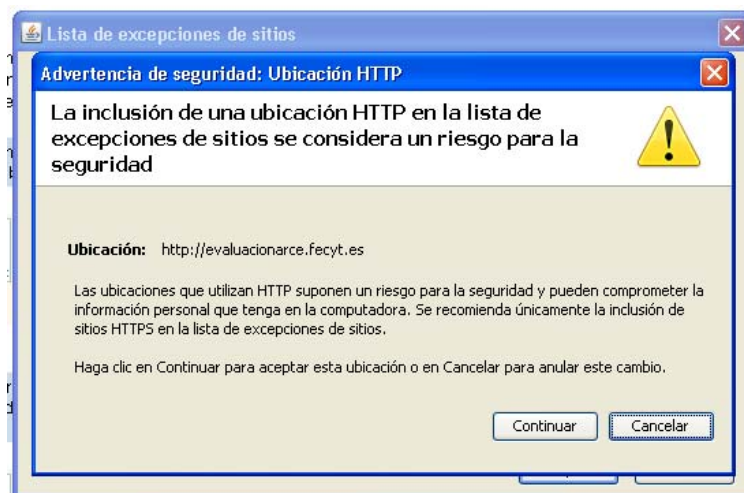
Lista de excepciones de sitios

Advertencia de seguridad: Ubicación HTTP

La inclusión de una ubicación HTTP en la lista de excepciones de sitios se considera un riesgo para la seguridad

Ubicación: http://evaluacionarce.fecyt.es

Las ubicaciones que utilizan HTTP suponen un riesgo para la seguridad y pueden comprometer la información personal que tenga en la computadora. Se recomienda únicamente la inclusión de sitios HTTPS en la lista de excepciones de sitios.

Haga clic en Continuar para aceptar esta ubicación o en Cancelar para anular este cambio.

Continuar Cancelar